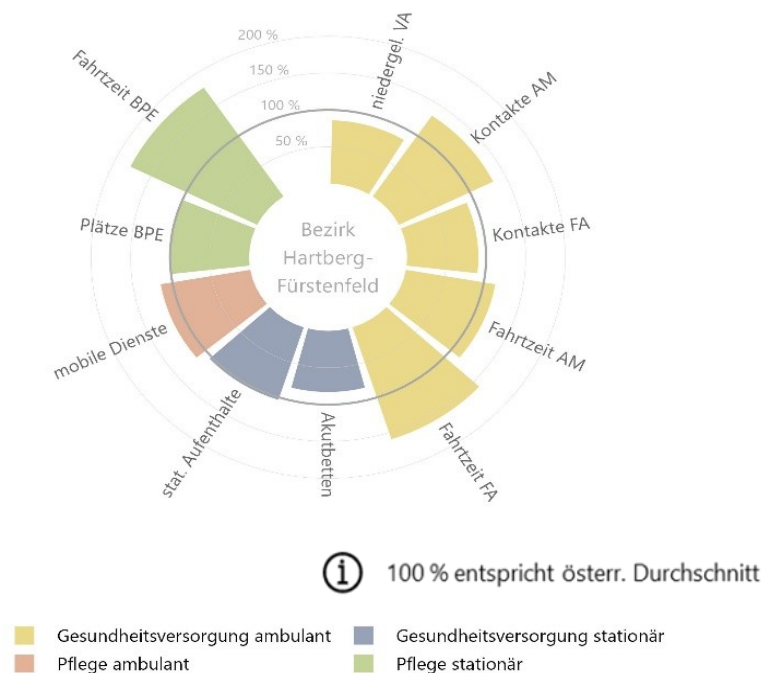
200 %
150 %
100 %
50 %

niedergel. VA
Kontakte AM
Kontakte FA
Fahrtzeit AM
Fahrtzeit FA
Akutbetten
stat. Aufenthalte
mobile Dienste
Plätze BPE
Fahrtzeit BPE

Bezirk Hartberg-Fürstenfeld

100 % entspricht österr. Durchschnitt

Gesundheitsversorgung ambulant
Gesundheitsversorgung stationär
Pflege ambulant
Pflege stationär